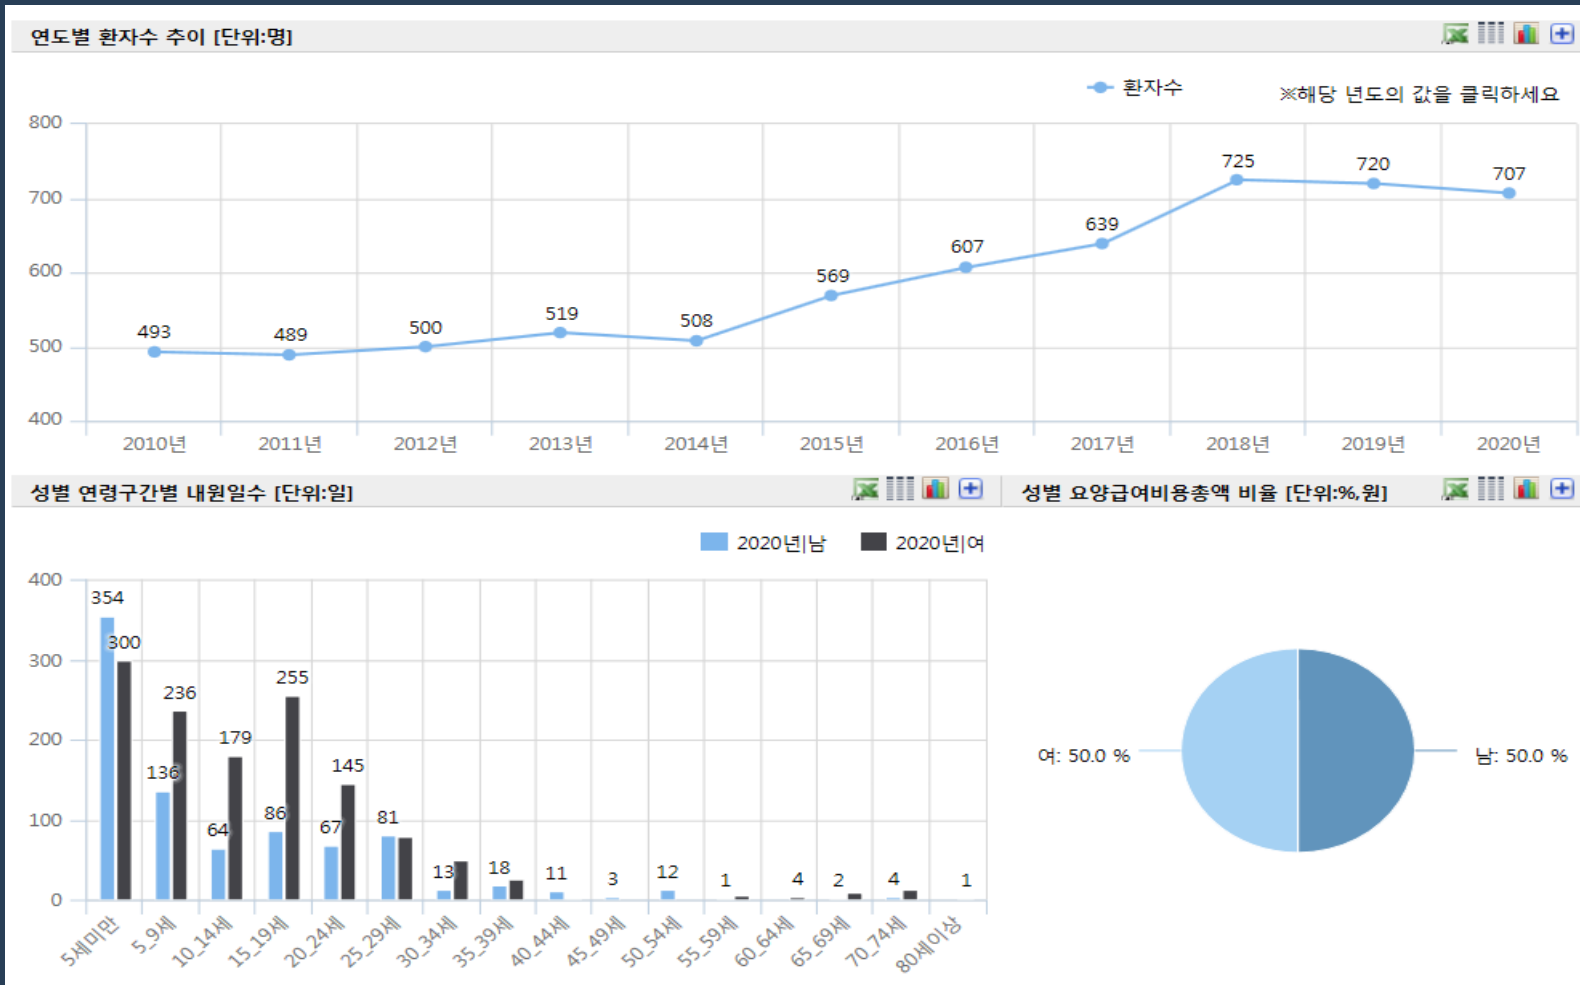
연도별 환자수 추이 [단위:명]

환자수

※해당 년도의 값을 클릭하세요

800
700
600
500
400

493
489
500
519
508
569
607
639
725
720
707

2010년
2011년
2012년
2013년
2014년
2015년
2016년
2017년
2018년
2019년
2020년

성별 연령구간별 내원일수 [단위:일]

2020년|남
2020년|여

400
300
200
100
0

354
300
136
236
64
179
86
255
67
145
81
13
18
11
3
12
1
4
2
4
1

5세미만
5_9세
10_14세
15_19세
20_24세
25_29세
30_34세
35_39세
40_44세
45_49세
50_54세
55_59세
60_64세
65_69세
70_74세
80세이상

성별 요양급여비용총액 비율 [단위:%,원]

여: 50.0 %
남: 50.0 %